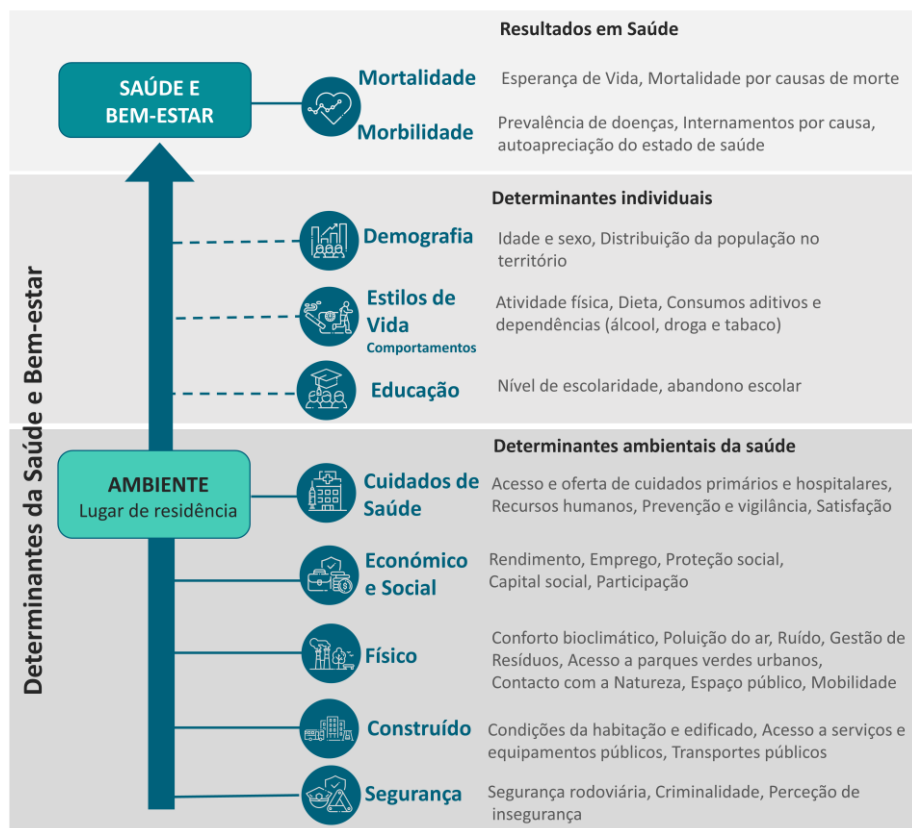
Resultados em Saúde

SAÚDE E BEM-ESTAR

Mortalidade — Esperança de Vida, Mortalidade por causas de morte

Morbilidade — Prevalência de doenças, Internamentos por causa, autoapreciação do estado de saúde

Determinantes individuais

Demografia — Idade e sexo, Distribuição da população no território

Estilos de Vida Comportamentos — Atividade física, Dieta, Consumos aditivos e dependências (álcool, droga e tabaco)

Educação — Nível de escolaridade, abandono escolar

Determinantes ambientais da saúde

AMBIENTE
Lugar de residência

Cuidados de Saúde — Acesso e oferta de cuidados primários e hospitalares, Recursos humanos, Prevenção e vigilância, Satisfação

Económico e Social — Rendimento, Emprego, Proteção social, Capital social, Participação

Físico — Conforto bioclimático, Poluição do ar, Ruído, Gestão de Resíduos, Acesso a parques verdes urbanos, Contacto com a Natureza, Espaço público, Mobilidade

Construído — Condições da habitação e edificado, Acesso a serviços e equipamentos públicos, Transportes públicos

Segurança — Segurança rodoviária, Criminalidade, Perceção de insegurança

Determinantes da Saúde e Bem-estar